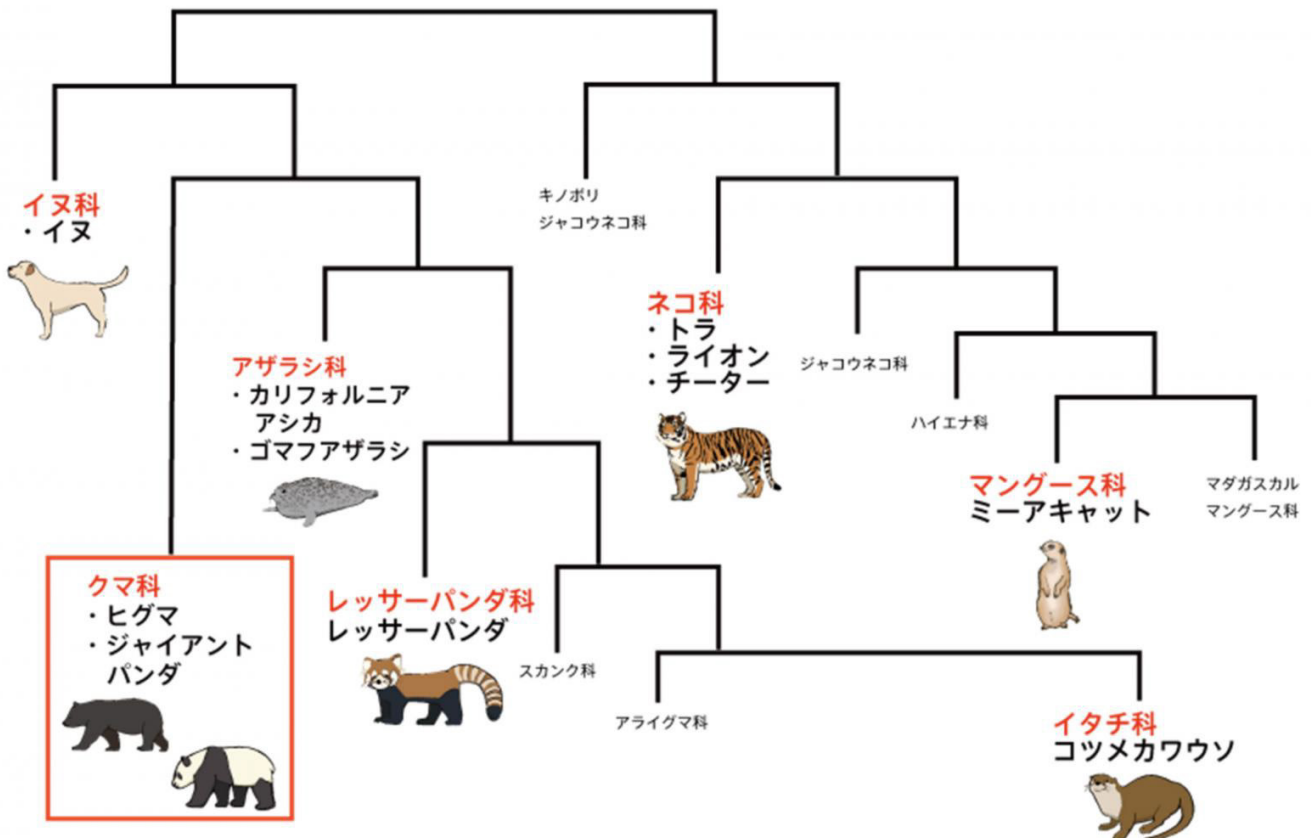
イヌ科
・イヌ

キノボリ
ジャコウネコ科

ネコ科
・トラ
・ライオン
・チーター

ジャコウネコ科

ハイエナ科

アザラシ科
・カリフォルニアアシカ
・ゴマフアザラシ

マングース科
ミーアキャット

マダガスカル
マングース科

クマ科
・ヒグマ
・ジャイアントパンダ

レッサーパンダ科
レッサーパンダ

スカンク科

アライグマ科

イタチ科
コツメカワウソ